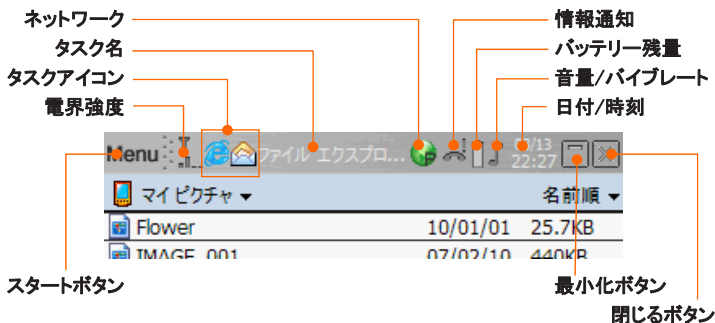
ネットワーク
タスク名
タスクアイコン
電界強度
情報通知
バッテリー残量
音量/バイブレート
日付/時刻

Menu
ファイル エクスプロ...
0/13
22:27

マイ ピクチャ ▾
名前順 ▾

| Flower | 10/01/01 | 25.7KB |
| IMAGE_001 | 07/02/10 | 440KB |

スタートボタン
最小化ボタン
閉じるボタン